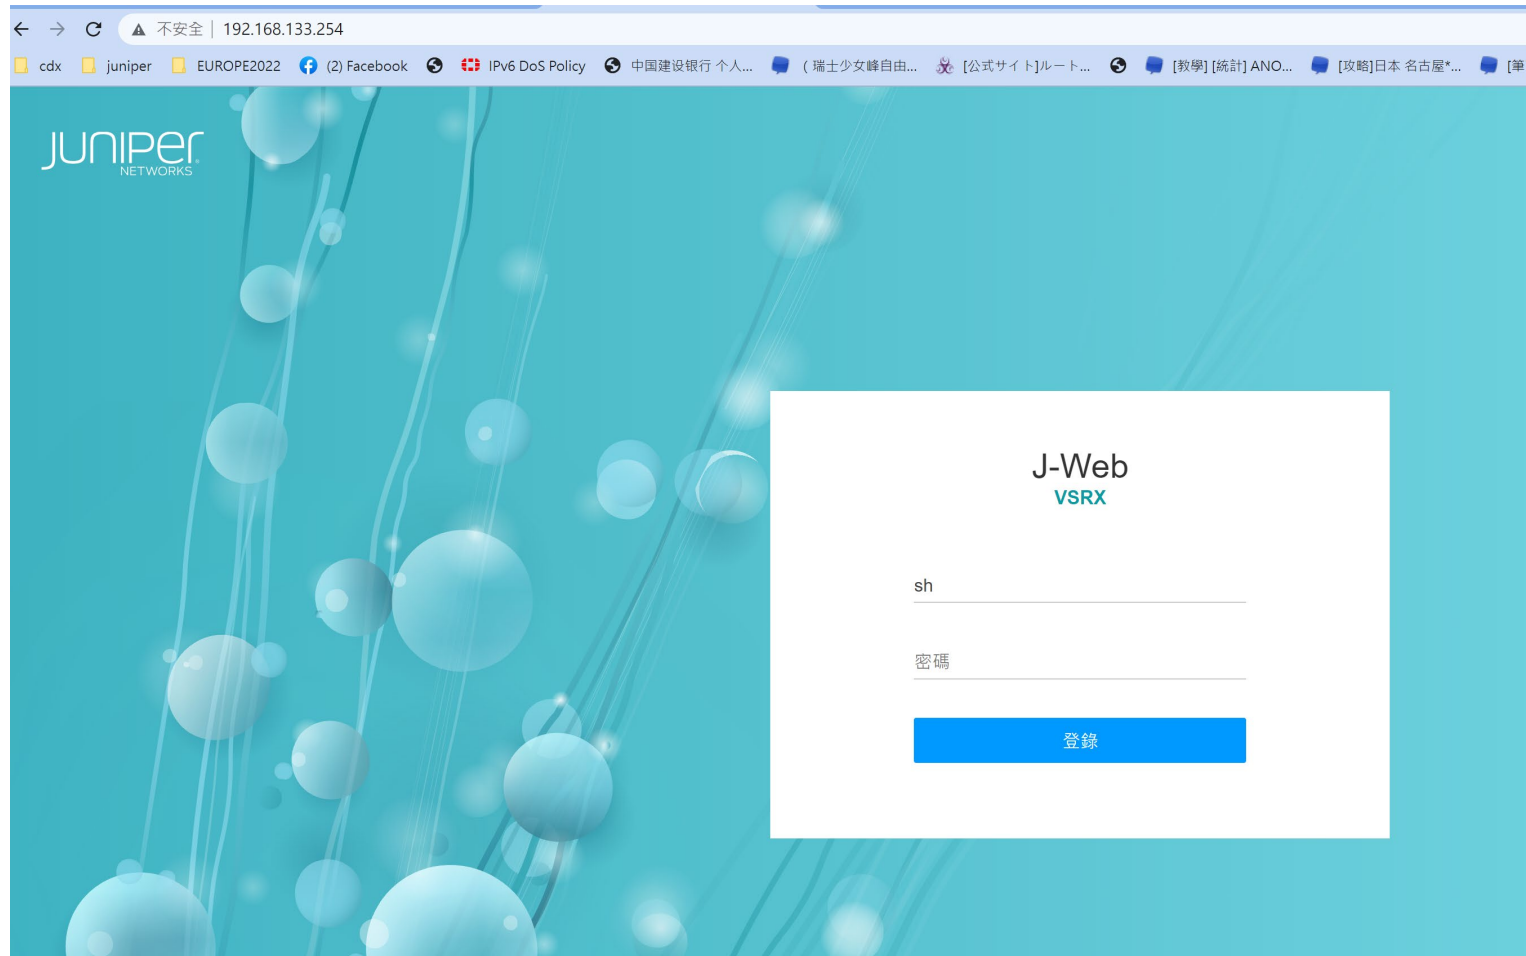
不安全 | 192.168.133.254

cdx juniper EUROPE2022 (2) Facebook IPv6 DoS Policy 中国建设银行 个人... ( 瑞士少女峰自由... [公式サイト]ルート... [教學] [統計] ANO... [攻略]日本 名古屋*... [華

JUNIPer NETWORKS

J-Web
VSRX

sh

密碼

登錄